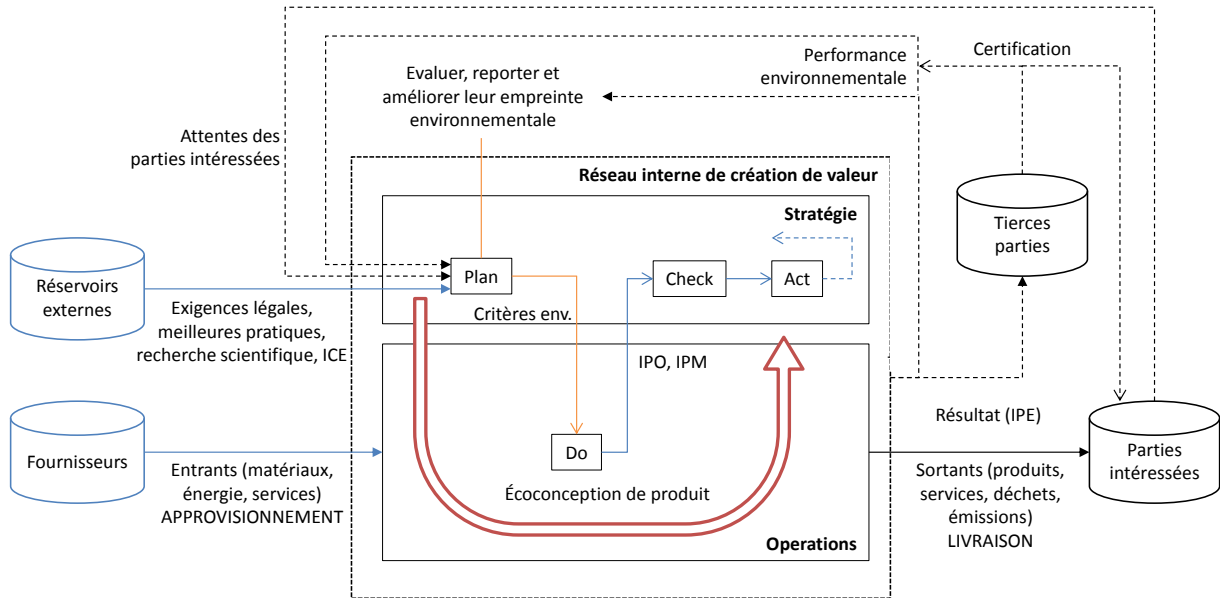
Certification

Performance environnementale

Evaluer, reporter et améliorer leur empreinte environnementale

Attentes des parties intéressées

Réseau interne de création de valeur

Stratégie

Tierces parties

Réservoirs externes

Plan

Check

Act

Exigences légales, meilleures pratiques, recherche scientifique, ICE

Critères env.

IPO, IPM

Résultat (IPE)

Fournisseurs

Do

Parties intéressées

Entrants (matériaux, énergie, services) APPROVISIONNEMENT

Écoconception de produit

Sortants (produits, services, déchets, émissions) LIVRAISON

Operations